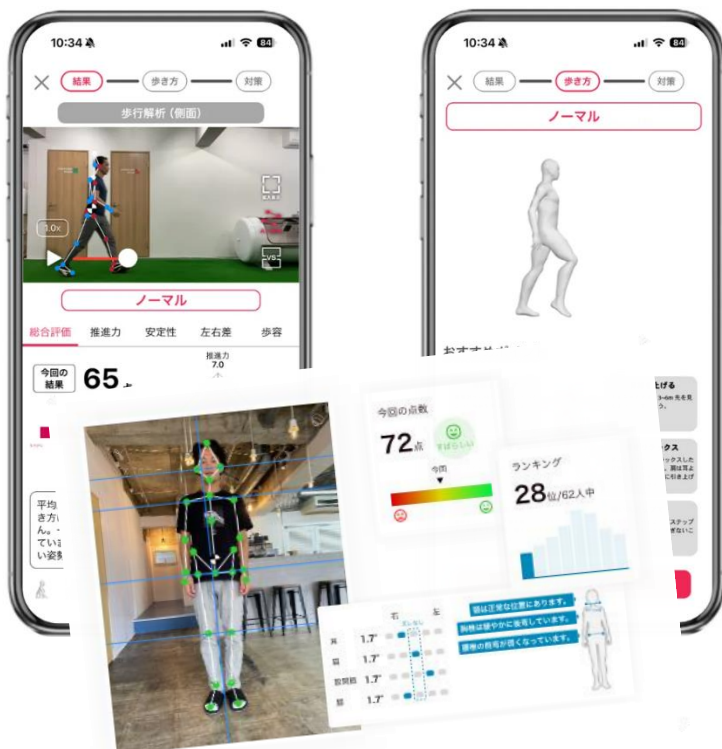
10:34 84

結果 歩き方 対策

歩行解析（側面）

3.0x

VS

ノーマル

総合評価 推進力 安定性 左右差 歩容

今回の結果 65

推進力 7.0

平均 き方い ん。 てい い姿

10:34 84

結果 歩き方 対策

ノーマル

おすすめ

上げる

クス

ステップ

今回の点数

72点

すばらしい

今回

ランキング

28位/62人中

右 左

耳 1.7°

肩 1.7°

股関節 1.7°

膝 1.7°

頭は正常な位置にあります。

胴体は緩やかに後背しています。

腰骨の骨格が低くなっています。